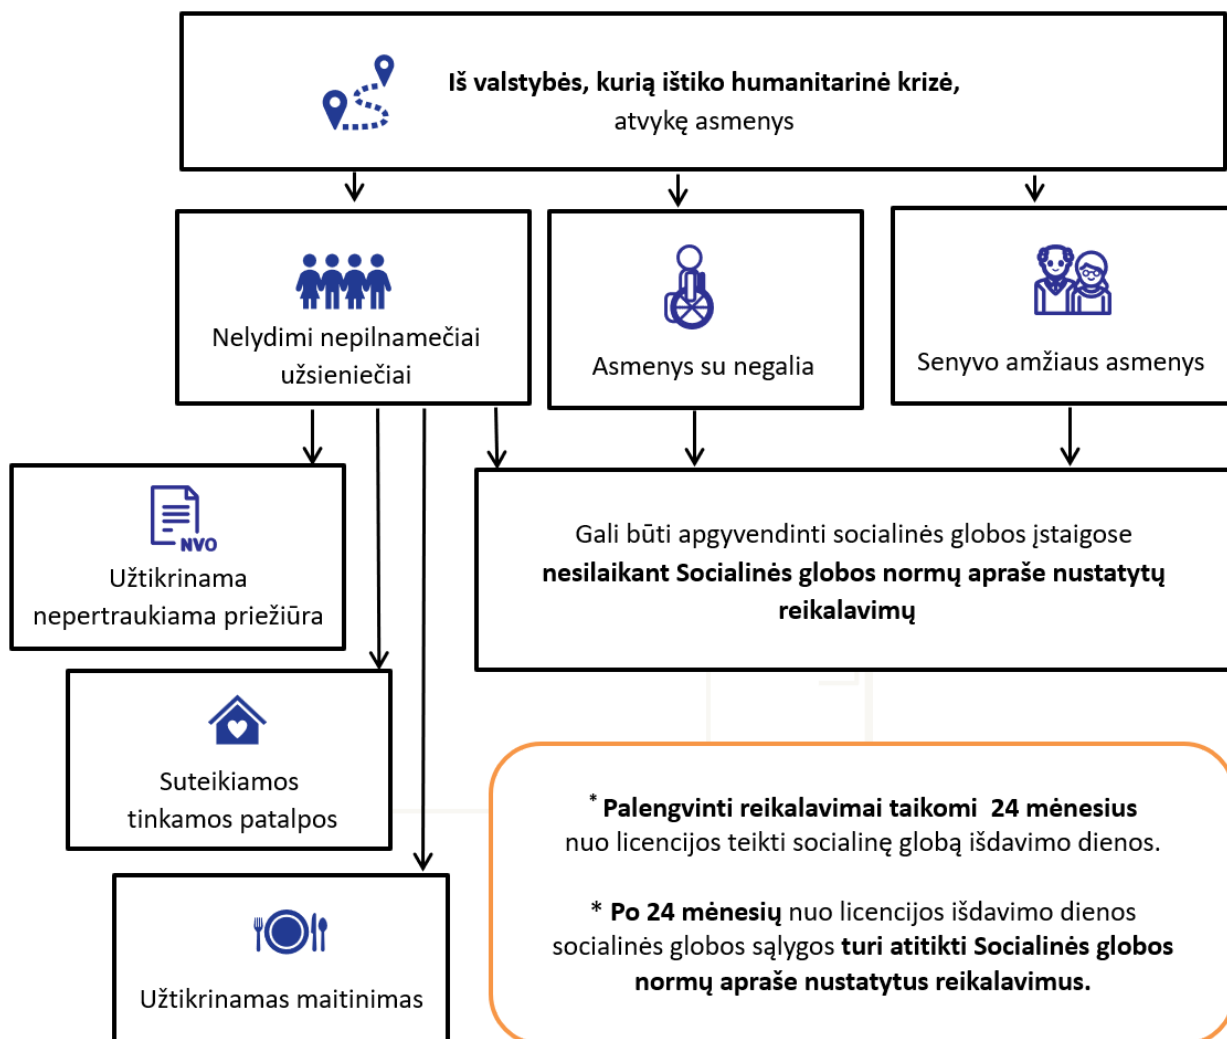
Iš valstybės, kurią ištiko humanitarinė krizė, atvykę asmenys

Nelydimi nepilnamečiai užsieniečiai

Asmenys su negalia

Senyvo amžiaus asmenys

NVO
Užtikrinama nepertraukiama priežiūra

Gali būti apgyvendinti socialinės globos įstaigose nesilaikant Socialinės globos normų apraše nustatytų reikalavimų

Suteikiamos tinkamos patalpos

* Palengvinti reikalavimai taikomi 24 mėnesius nuo licencijos teikti socialinę globą išdavimo dienos.

* Po 24 mėnesių nuo licencijos išdavimo dienos socialinės globos sąlygos turi atitikti Socialinės globos normų apraše nustatytus reikalavimus.

Užtikrinamas maitinimas